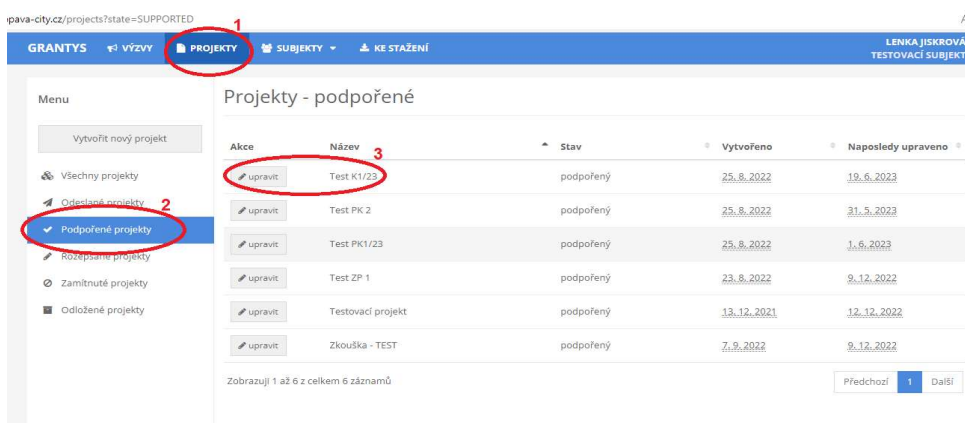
pava-city.cz/projects?state=SUPPORTED

GRANTYS VÝZVY PROJEKTY SUBJEKTY KE STAŽENÍ
LENKA JISKROVÁ
TESTOVACÍ SUBJEKT

1

Menu

Vytvořit nový projekt

Všechny projekty
Odeslané projekty
2
Podpořené projekty
Rozepsané projekty
Zamítnuté projekty
Odložené projekty

Projekty - podpořené

3

| Akce | Název | Stav | Vytvořeno | Naposledy upraveno |
|---|---|---|---|---|
| upravit | Test K1/23 | podpořený | 25. 8. 2022 | 19. 6. 2023 |
| upravit | Test PK 2 | podpořený | 25. 8. 2022 | 31. 5. 2023 |
| upravit | Test PK1/23 | podpořený | 25. 8. 2022 | 1. 6. 2023 |
| upravit | Test ZP 1 | podpořený | 23. 8. 2022 | 9. 12. 2022 |
| upravit | Testovací projekt | podpořený | 13. 12. 2021 | 12. 12. 2022 |
| upravit | Zkouška - TEST | podpořený | 7. 9. 2022 | 9. 12. 2022 |

Zobrazuji 1 až 6 z celkem 6 záznamů

Předchozí 1 Další